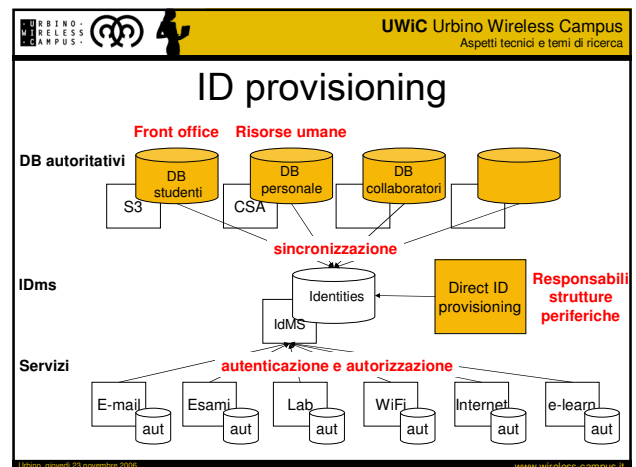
URBINO·
WIRELESS
CAMPUS·

UWiC Urbino Wireless Campus
Aspetti tecnici e temi di ricerca

ID provisioning

Front office
Risorse umane

DB autoritativi

DB studenti
DB personale
DB collaboratori

S3
CSA

sincronizzazione

IDms

Identities

IdMS

Direct ID provisioning

Responsabili strutture periferiche

Servizi

autenticazione e autorizzazione

E-mail
aut
Esami
aut
Lab
aut
WiFi
aut
Internet
aut
e-learn
aut

Urbino, giovedì 23 novembre 2006
www.wireless-campus.it